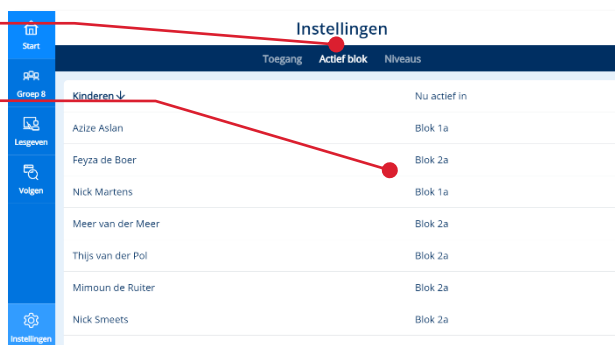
Start

Groep 8

Lesgeven

Volgen

Instellingen

Instellingen

Toegang Actief blok Niveaus

| Kinderen ↓ | Nu actief in |
|---|---|
| Azize Aslan | Blok 1a |
| Feyza de Boer | Blok 2a |
| Nick Martens | Blok 1a |
| Meer van der Meer | Blok 2a |
| Thijs van der Pol | Blok 2a |
| Mimoun de Ruiter | Blok 2a |
| Nick Smeets | Blok 2a |